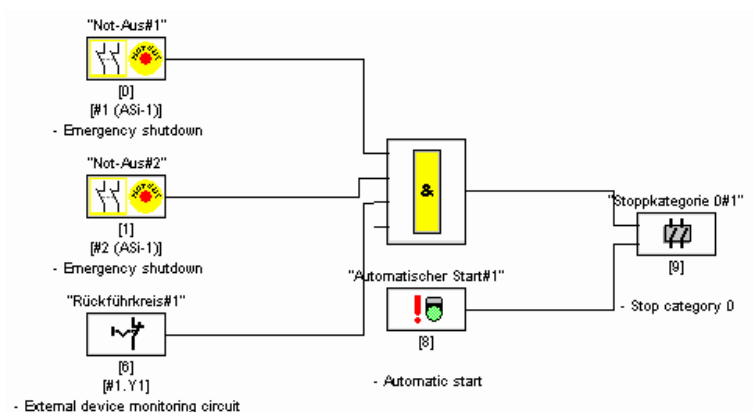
"Not-Aus#1"

NOT-AUS

[0]
[#1 (ASi-1)]
- Emergency shutdown

"Not-Aus#2"

NOT-AUS

[1]
[#2 (ASi-1)]
- Emergency shutdown

"Rückführkreis#1"

[6]
[#1.Y1]
- External device monitoring circuit

&

"Automatischer Start#1"

[8]

- Automatic start

"Stoppkategorie 0#1"

[9]

- Stop category 0